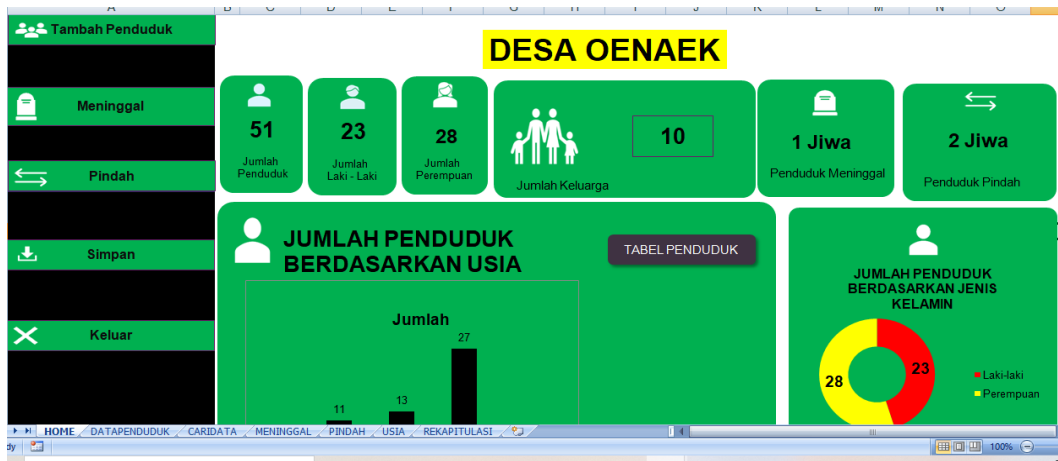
A B C D E F G H I J K L M N O

Tambah Penduduk

Meninggal

Pindah

Simpan

Keluar

DESA OENAEK

51
Jumlah Penduduk

23
Jumlah Laki - Laki

28
Jumlah Perempuan

10
Jumlah Keluarga

1 Jiwa
Penduduk Meninggal

2 Jiwa
Penduduk Pindah

JUMLAH PENDUDUK BERDASARKAN USIA

TABEL PENDUDUK

Jumlah

27

13

11

JUMLAH PENDUDUK BERDASARKAN JENIS KELAMIN

23

28

Laki-laki
Perempuan

HOME DATAPENDUDUK CARIDATA MENINGGAL PINDAH USIA REKAPITULASI

dy

100%